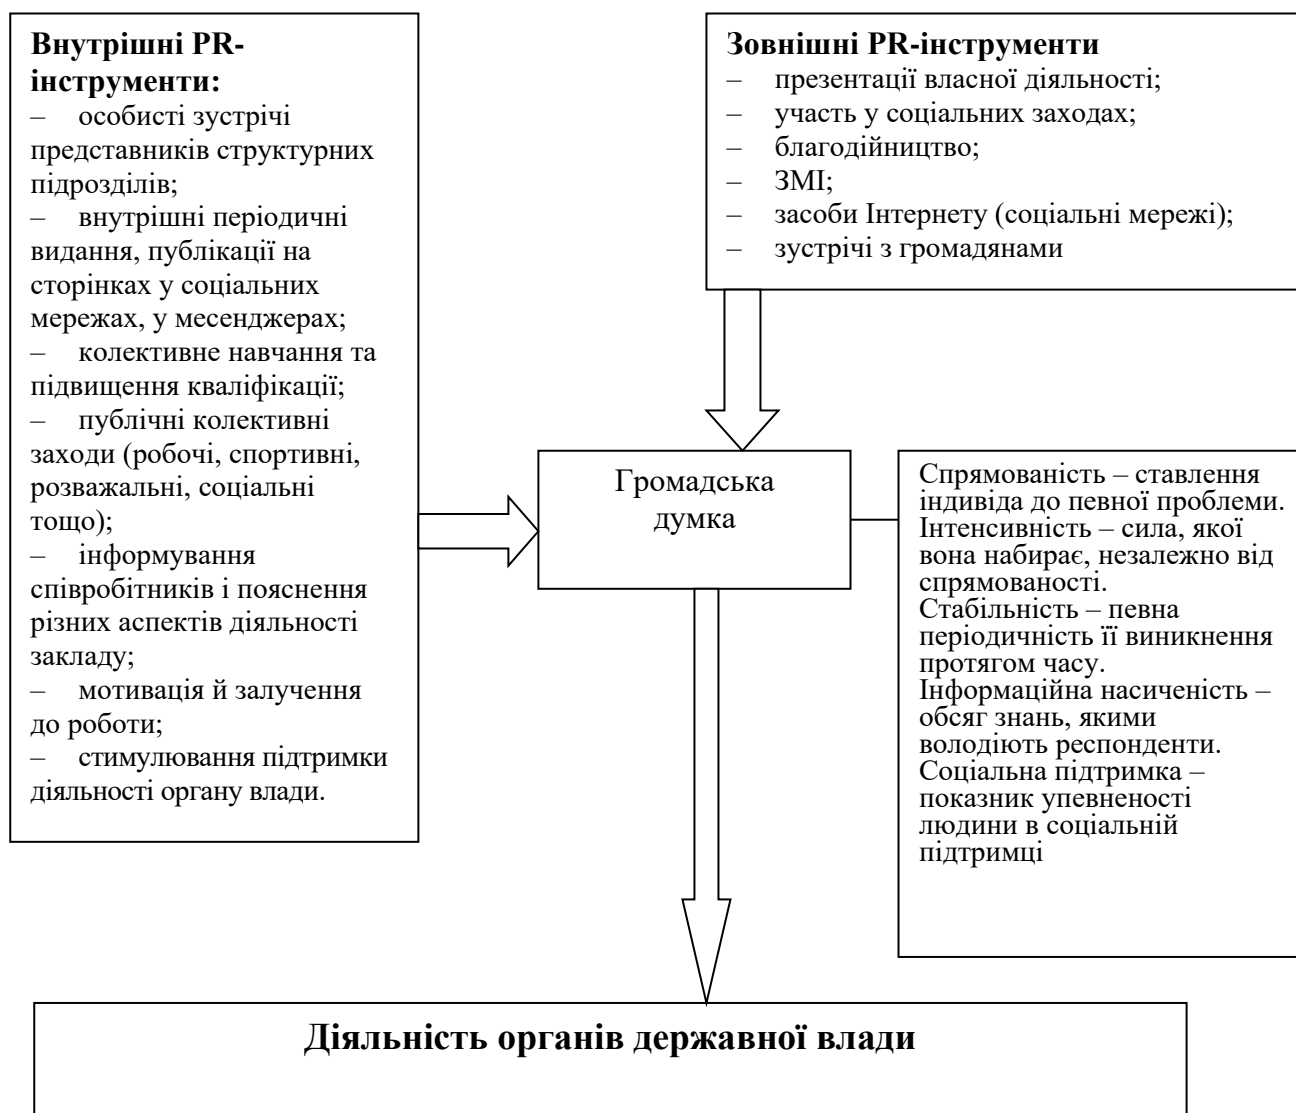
**Внутрішні PR-інструменти:**
– особисті зустрічі представників структурних підрозділів;
– внутрішні періодичні видання, публікації на сторінках у соціальних мережах, у месенджерах;
– колективне навчання та підвищення кваліфікації;
– публічні колективні заходи (робочі, спортивні, розважальні, соціальні тощо);
– інформування співробітників і пояснення різних аспектів діяльності закладу;
– мотивація й залучення до роботи;
– стимулювання підтримки діяльності органу влади.

**Зовнішні PR-інструменти**
– презентації власної діяльності;
– участь у соціальних заходах;
– благодійництво;
– ЗМІ;
– засоби Інтернету (соціальні мережі);
– зустрічі з громадянами

Громадська думка

Спрямованість – ставлення індивіда до певної проблеми.
Інтенсивність – сила, якої вона набирає, незалежно від спрямованості.
Стабільність – певна періодичність її виникнення протягом часу.
Інформаційна насиченість – обсяг знань, якими володіють респонденти.
Соціальна підтримка – показник упевненості людини в соціальній підтримці

**Діяльність органів державної влади**